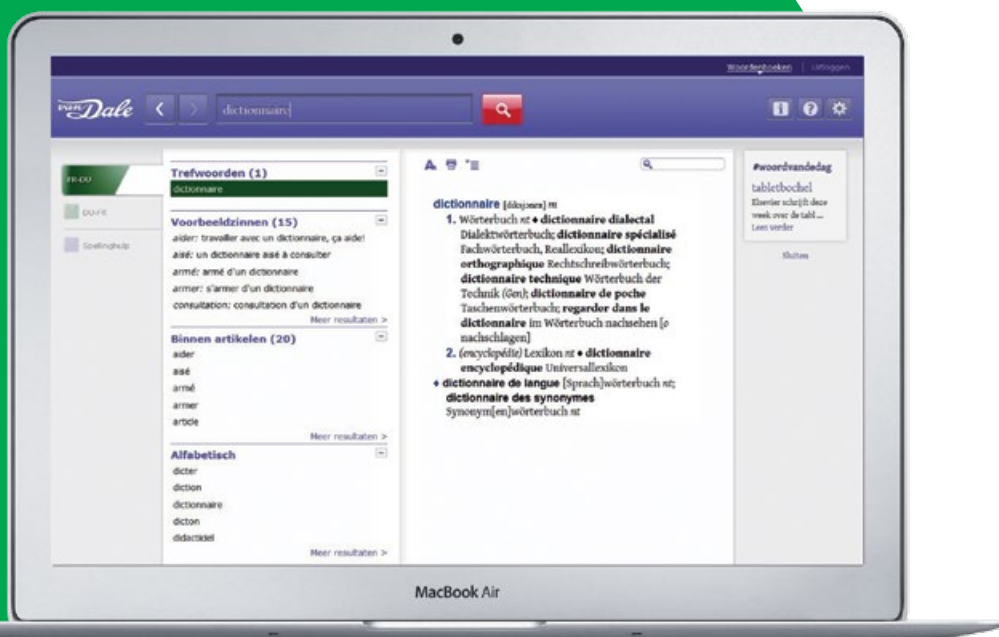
Woordenboeken | Uitloggen

Van Dale

dictionnaire

FR-DU
DU-FR
Spellinghulp

Trefwoorden (1)
dictionnaire

Voorbeeldzinnen (15)
aider: travailler avec un dictionnaire, ça aide!
aisé: un dictionnaire aisé à consulter
armé: armé d'un dictionnaire
armer: s'armer d'un dictionnaire
consultation: consultation d'un dictionnaire
Meer resultaten >

Binnen artikelen (20)
aider
aisé
armé
armer
article
Meer resultaten >

Alfabetisch
dicter
diction
dictionnaire
dicton
didacticiel
Meer resultaten >

dictionnaire [diksjɔnɛr] m
1. Wörterbuch nt ♦ dictionnaire dialectal Dialektwörterbuch; dictionnaire spécialisé Fachwörterbuch, Reallexikon; dictionnaire orthographique Rechtschreibwörterbuch; dictionnaire technique Wörterbuch der Technik (Gen); dictionnaire de poche Taschenwörterbuch; regarder dans le dictionnaire im Wörterbuch nachsehen [ø nachschlagen]
2. (encyclopédie) Lexikon nt ♦ dictionnaire encyclopédique Universallexikon
♦ dictionnaire de langue [Sprach]wörterbuch nt; dictionnaire des synonymes Synonym[en]wörterbuch nt

#woordvandedag
tabletbochel
Elsevier schrijft deze week over de tabl ...
Lees verder
Sluiten

MacBook Air